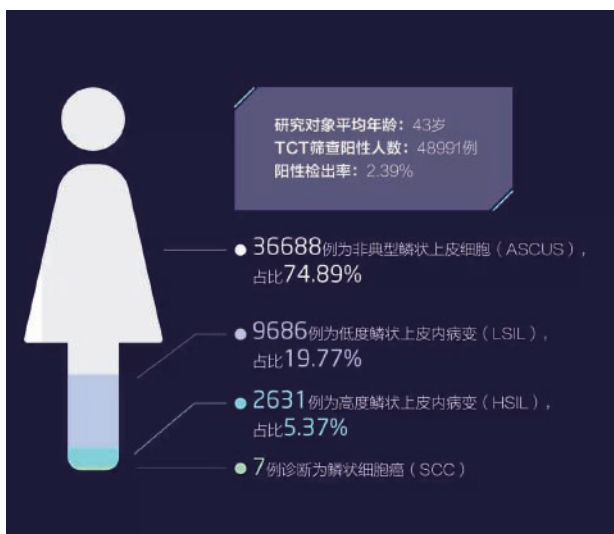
研究对象平均年龄：43岁
TCT筛查阳性人数：48991例
阳性检出率：2.39%

36688例为非典型鳞状上皮细胞（ASCUS），占比74.89%

9686例为低度鳞状上皮内病变（LSIL），占比19.77%

2631例为高度鳞状上皮内病变（HSIL），占比5.37%

7例诊断为鳞状细胞癌（SCC）